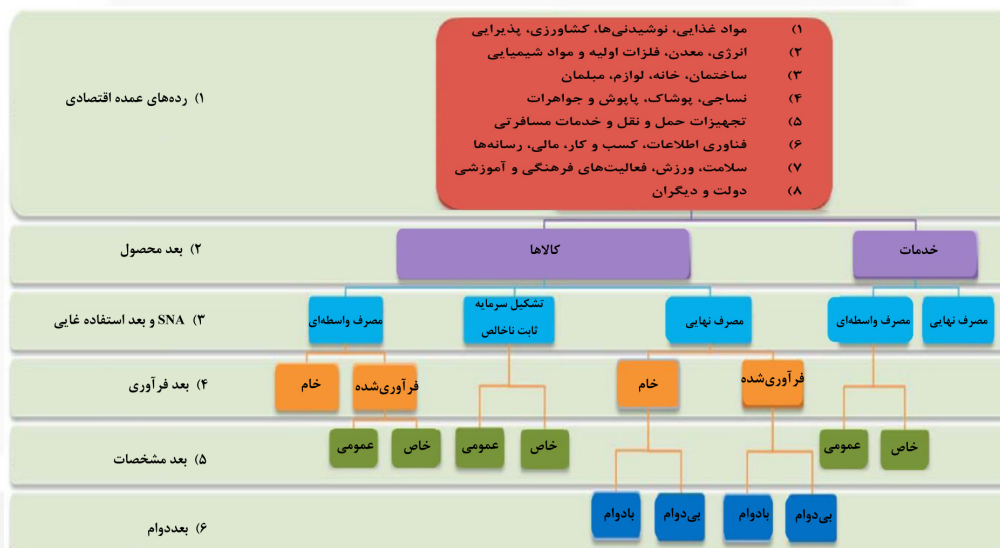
۱) رده‌های عمده اقتصادی

۱) مواد غذایی، نوشیدنی‌ها، کشاورزی، پذیرایی
۲) انرژی، معدن، فلزات اولیه و مواد شیمیایی
۳) ساختمان، خانه، لوازم، مبلمان
۴) نساجی، پوشاک، پاپوش و جواهرات
۵) تجهیزات حمل و نقل و خدمات مسافرتی
۶) فناوری اطلاعات، کسب و کار، مالی، رسانه‌ها
۷) سلامت، ورزش، فعالیت‌های فرهنگی و آموزشی
۸) دولت و دیگران

۲) بعد محصول

کالاها

خدمات

۳) SNA و بعد استفاده غایی

مصرف واسطه‌ای

تشکیل سرمایه ثابت ناخالص

مصرف نهایی

مصرف واسطه‌ای

مصرف نهایی

۴) بعد فرآوری

خام

فرآوری‌شده

خام

فرآوری‌شده

۵) بعد مشخصات

عمومی

خاص

عمومی

خاص

عمومی

خاص

۶) بعددوام

بادوام

بی‌دوام

بادوام

بی‌دوام